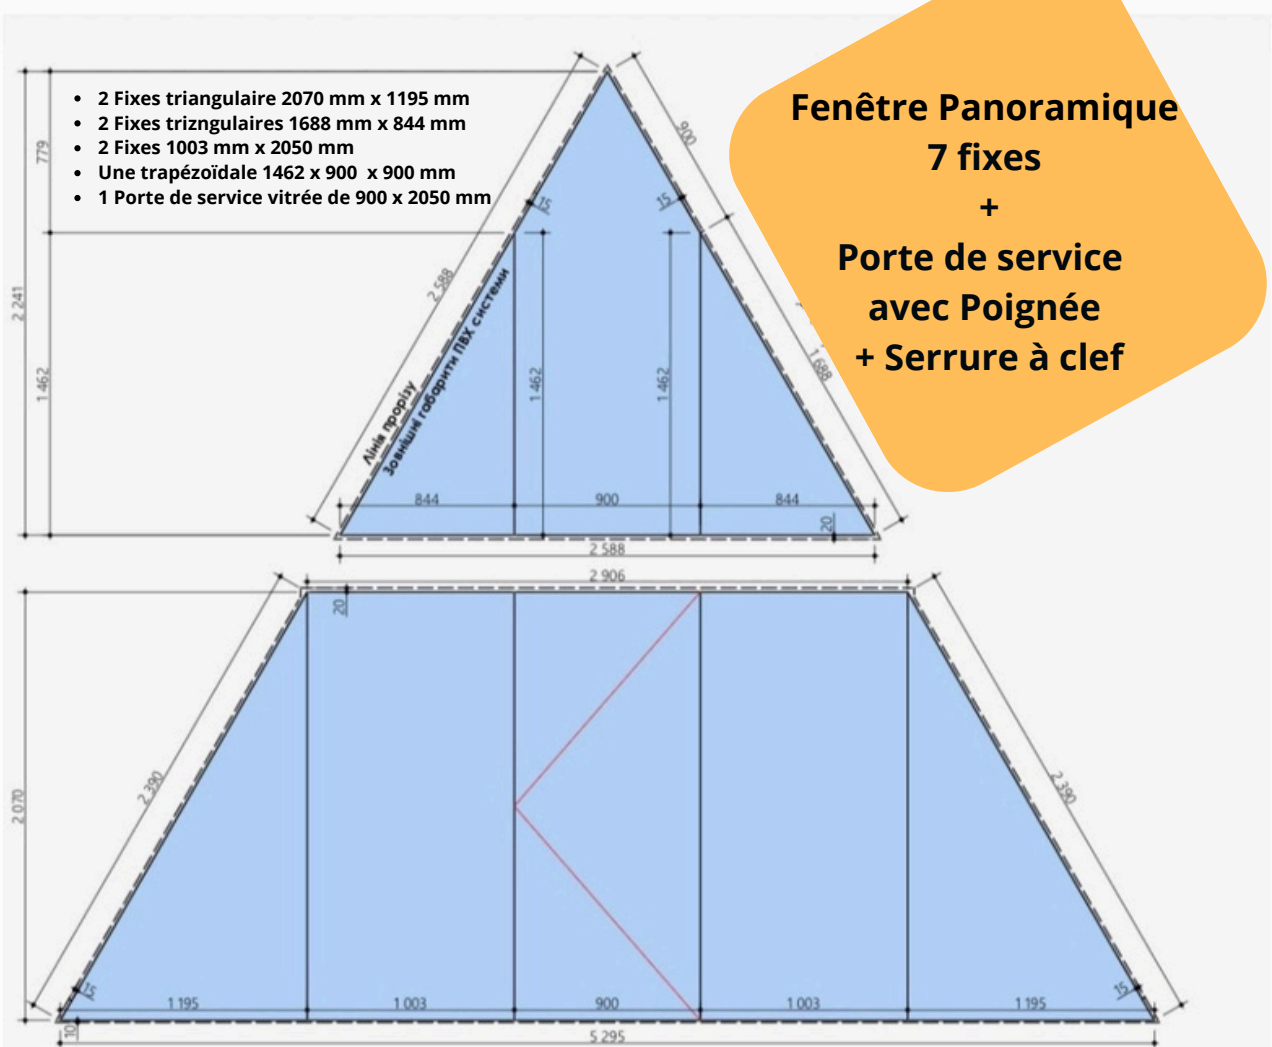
- 2 Fixes triangulaire 2070 mm x 1195 mm
- 2 Fixes trizngulaires 1688 mm x 844 mm
- 2 Fixes 1003 mm x 2050 mm
- Une trapézoïdale 1462 x 900 x 900 mm
- 1 Porte de service vitrée de 900 x 2050 mm

Fenêtre Panoramique
7 fixes
+
Porte de service
avec Poignée
+ Serrure à clef

779
2 241
1 462
2 588
Лінія прорізу
Зовнішні габарити ПВХ системи
900
15
15
1 462
1 462
1 688
844
900
844
20
2 588
2 906
20
2 070
2 390
2 390
15
15
1 195
1 003
900
1 003
1 195
10
5 295